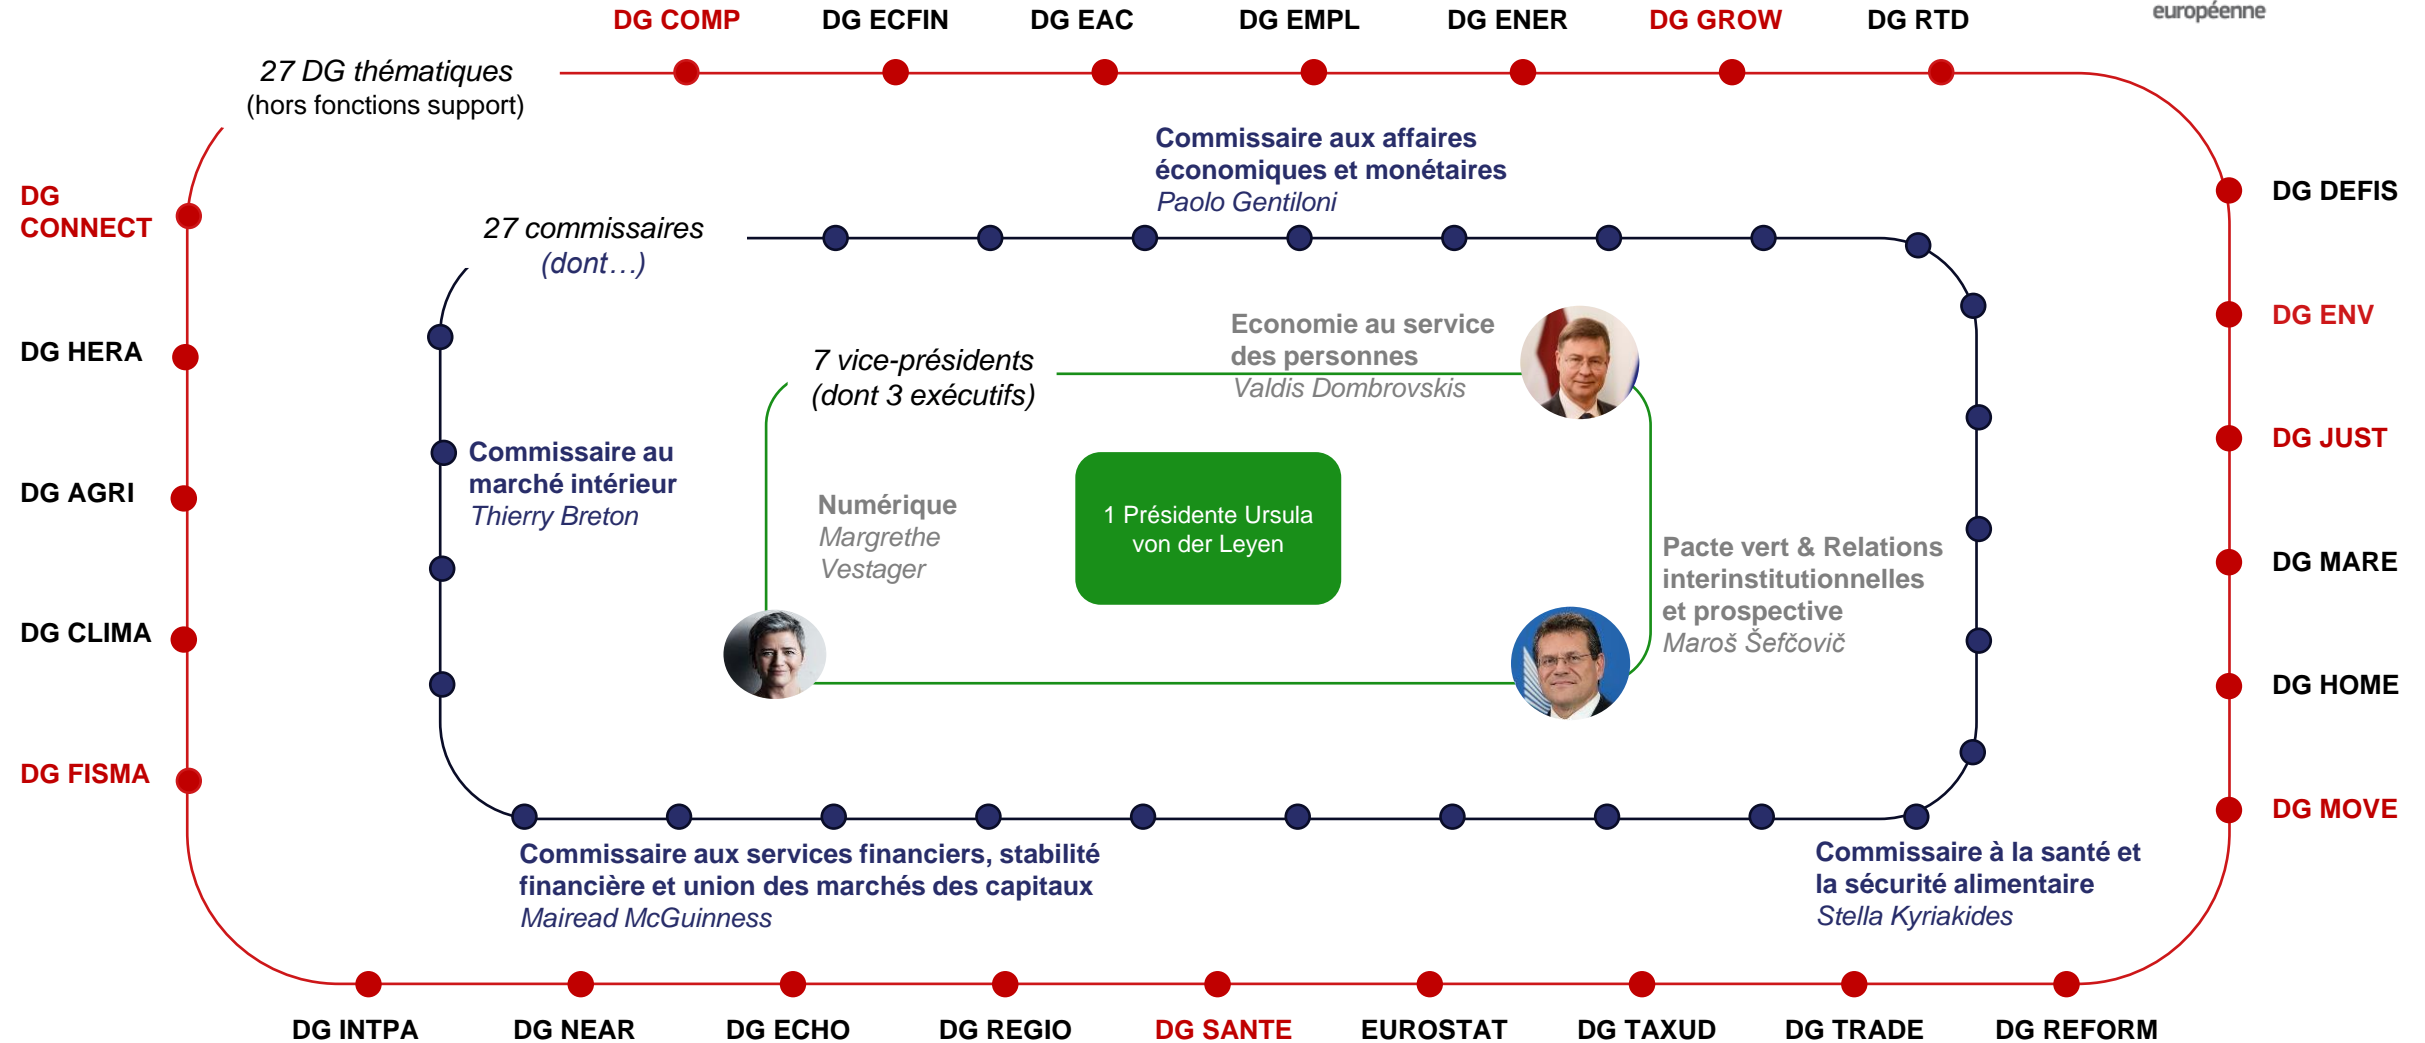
européenne

DG COMP DG ECFIN DG EAC DG EMPL DG ENER DG GROW DG RTD

27 DG thématiques
(hors fonctions support)

DG CONNECT

DG HERA

DG AGRI

DG CLIMA

DG FISMA

DG DEFIS

DG ENV

DG JUST

DG MARE

DG HOME

DG MOVE

Commissaire aux affaires économiques et monétaires
Paolo Gentiloni

27 commissaires
(dont…)

Economie au service des personnes
Valdis Dombrovskis

7 vice-présidents
(dont 3 exécutifs)

Commissaire au marché intérieur
Thierry Breton

Numérique
Margrethe Vestager

1 Présidente Ursula von der Leyen

Pacte vert & Relations interinstitutionnelles et prospective
Maroš Šefčovič

Commissaire aux services financiers, stabilité financière et union des marchés des capitaux
Mairead McGuinness

Commissaire à la santé et la sécurité alimentaire
Stella Kyriakides

DG INTPA DG NEAR DG ECHO DG REGIO DG SANTE EUROSTAT DG TAXUD DG TRADE DG REFORM